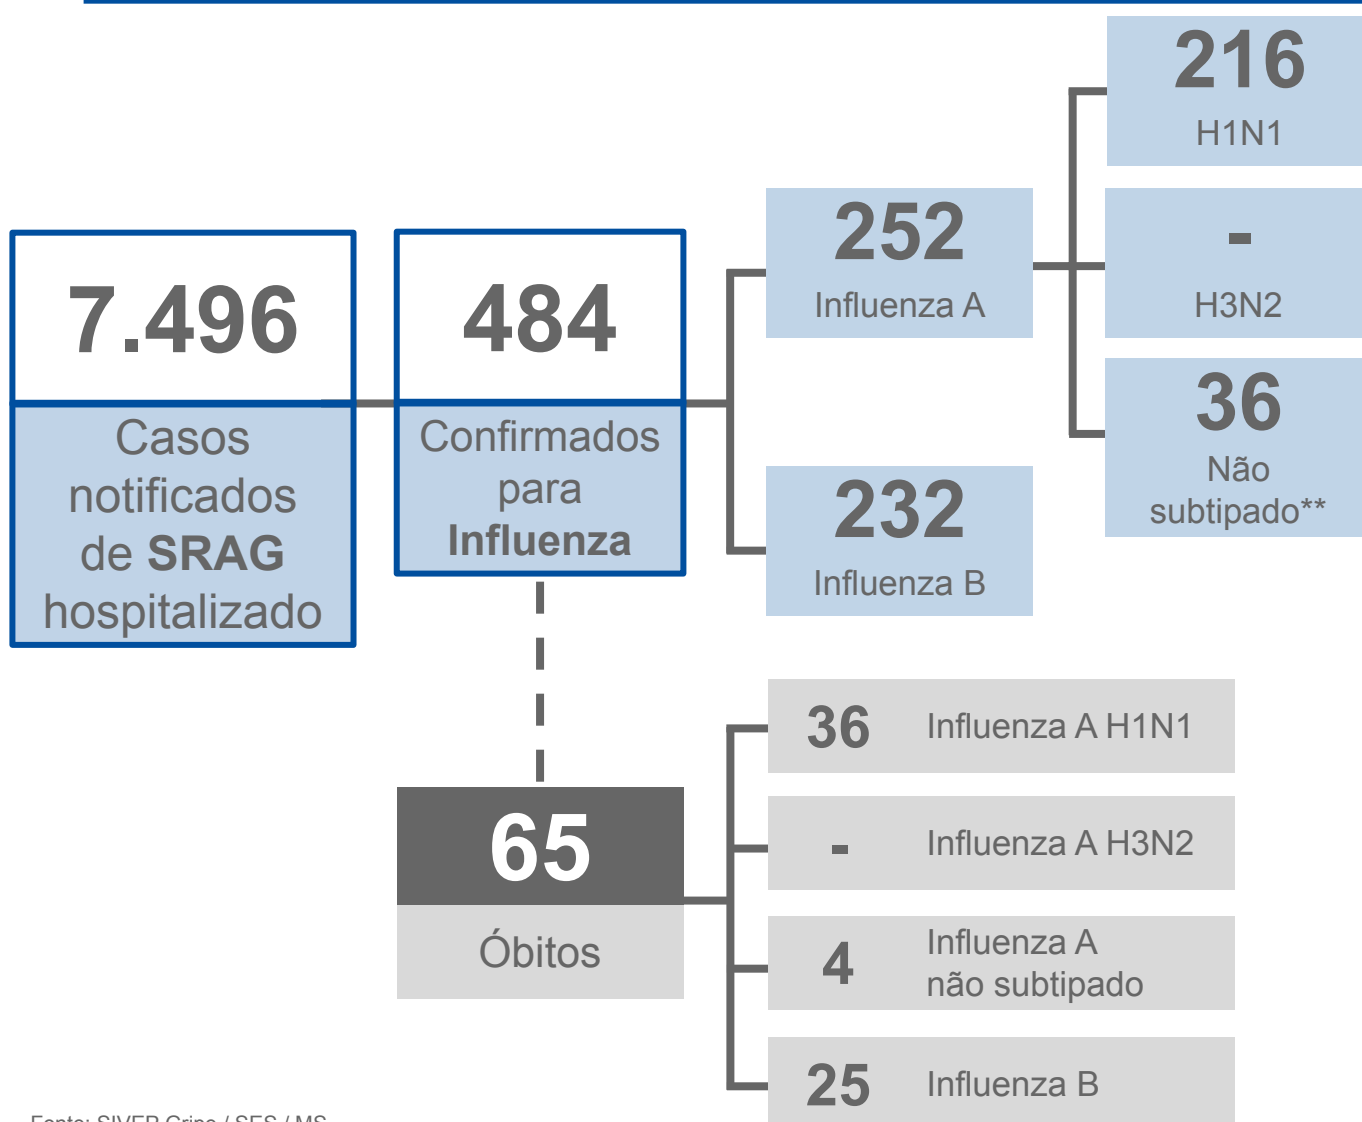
7.496
Casos notificados de **SRAG** hospitalizado

484
Confirmados para **Influenza**

252
Influenza A

232
Influenza B

216
H1N1

-
H3N2

36
Não subtipado**

65
Óbitos

36 Influenza A H1N1

- Influenza A H3N2

4 Influenza A não subtipado

25 Influenza B

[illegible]